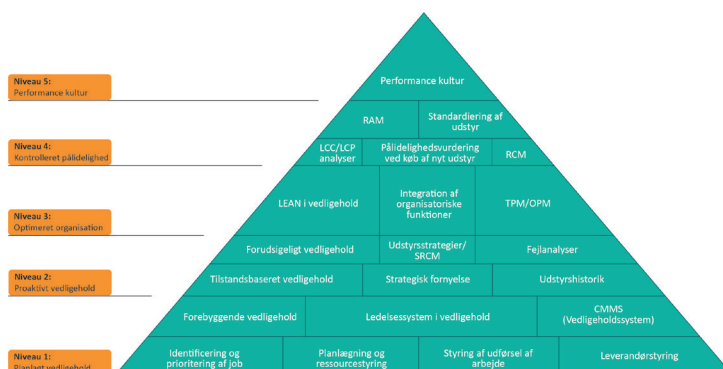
Niveau 5:
Performance kultur

Niveau 4:
Kontrolleret pålidelighed

Niveau 3:
Optimeret organisation

Niveau 2:
Proaktivt vedligehold

Niveau 1:
Planlagt vedligehold

Performance kultur

RAM

Standardiering af udstyr

LCC/LCP analyser

Pålidelighedsvurdering ved køb af nyt udstyr

RCM

LEAN i vedligehold

Integration af organisatoriske funktioner

TPM/OPM

Forudsigeligt vedligehold

Udstyrsstrategier/ SRCM

Fejlanalyser

Tilstandsbaseret vedligehold

Strategisk fornyelse

Udstyrshistorik

Forebyggende vedligehold

Ledelsessystem i vedligehold

CMMS (Vedligeholdssystem)

Identificering og prioritering af job

Planlægning og ressourcestyring

Styring af udførsel af arbejde

Leverandørstyring